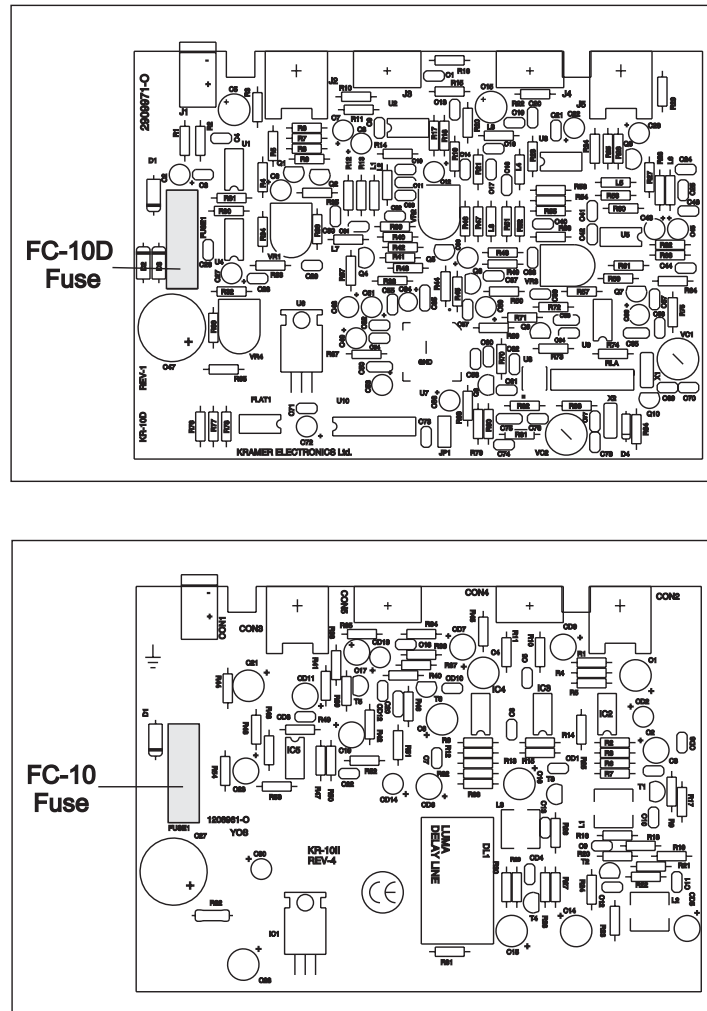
2909971-O
J1
J2
J3
J4
J5
U1
U2
U3
U4
U5
U7
U9
U10
D1
D4
FUSE1
FC-10D
Fuse
C47
VR1
VR4
VR5
VC1
VC2
RLA
REV-1
KR-10D
FLAT1
GND
JP1
X2
KRAMER ELECTRONICS Ltd.

CON1
CON2
CON3
CON4
CON5
FC-10
Fuse
FUSE1
1209961-O
YOS
KR-10II
REV-4
C27
IC1
IC2
IC3
IC4
IC5
LUMA
DELAY LINE
DL1
T1
T2
T4
T5
T6
L1
L2
L3
D1